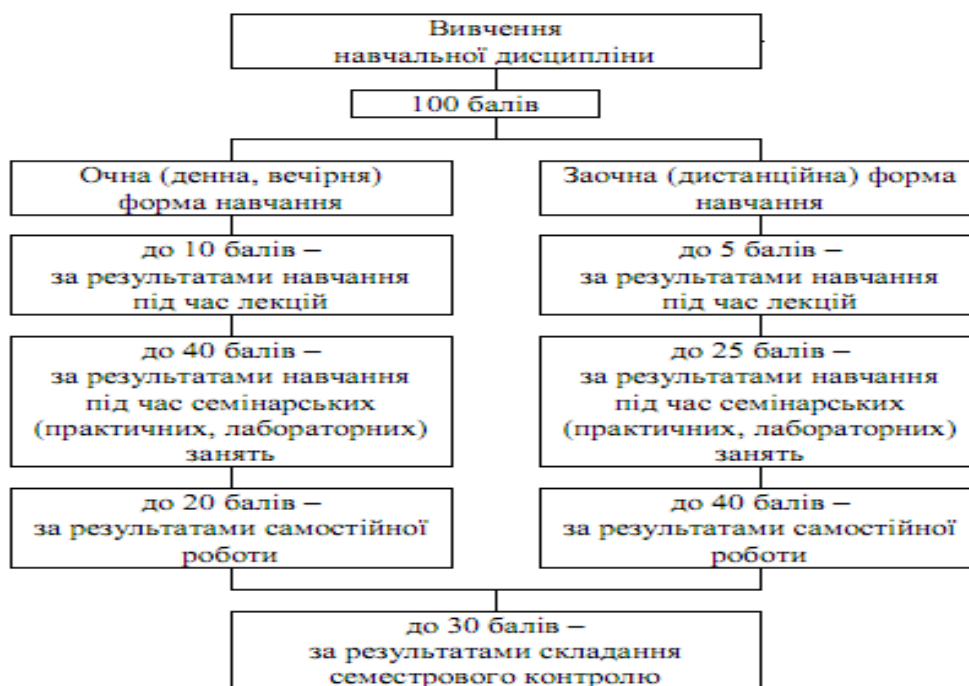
Вивчення навчальної дисципліни

100 балів

Очна (денна, вечірня) форма навчання

до 10 балів – за результатами навчання під час лекцій

до 40 балів – за результатами навчання під час семінарських (практичних, лабораторних) занять

до 20 балів – за результатами самостійної роботи

Заочна (дистанційна) форма навчання

до 5 балів – за результатами навчання під час лекцій

до 25 балів – за результатами навчання під час семінарських (практичних, лабораторних) занять

до 40 балів – за результатами самостійної роботи

до 30 балів – за результатами складання семестрового контролю